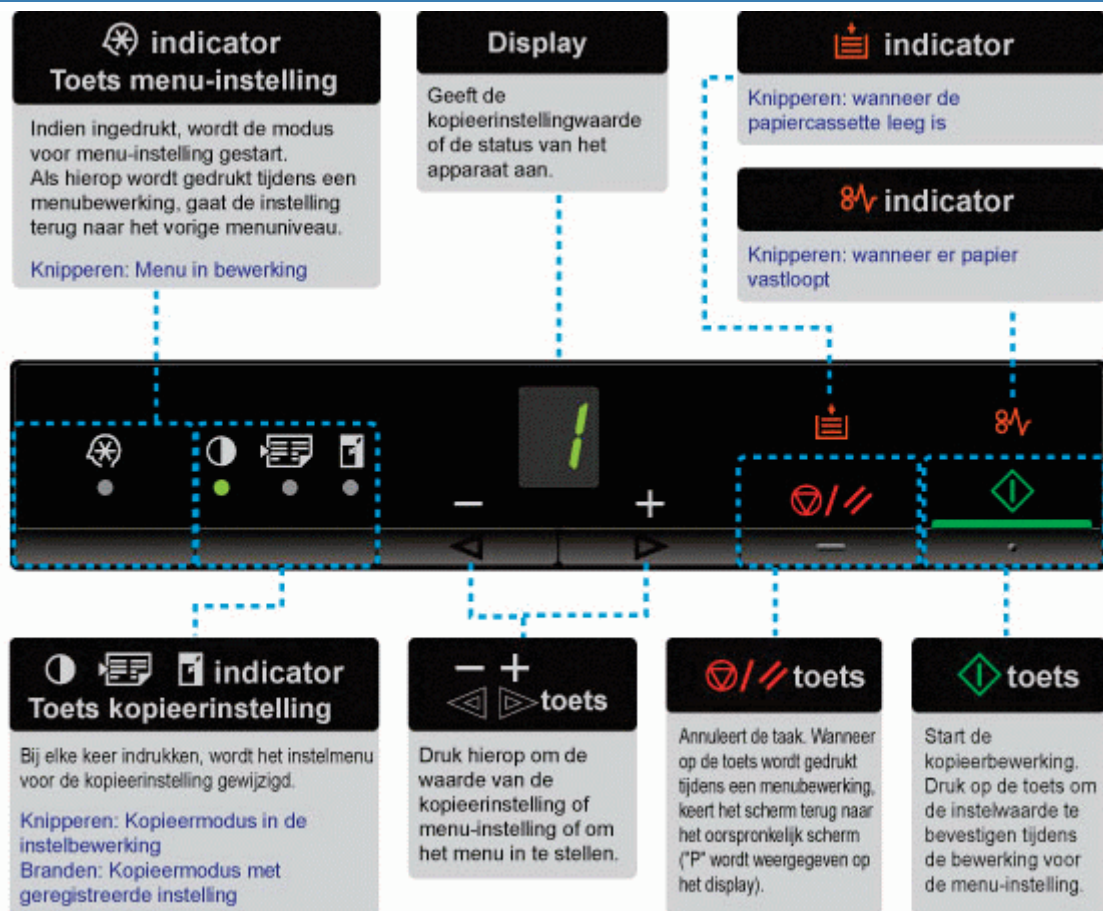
indicator
Toets menu-instelling

Indien ingedrukt, wordt de modus voor menu-instelling gestart. Als hierop wordt gedrukt tijdens een menubewerking, gaat de instelling terug naar het vorige menuniveau.

Knipperen: Menu in bewerking

Display

Geeft de kopieerinstellingwaarde of de status van het apparaat aan.

indicator

Knipperen: wanneer de papiercassette leeg is

indicator

Knipperen: wanneer er papier vastloopt

1

–

+

indicator
Toets kopieerinstelling

Bij elke keer indrukken, wordt het instelmenu voor de kopieerinstelling gewijzigd.

Knipperen: Kopieermodus in de instelbewerking
Branden: Kopieermodus met geregistreerde instelling

– + toets

Druk hierop om de waarde van de kopieerinstelling of menu-instelling of om het menu in te stellen.

toets

Annuleert de taak. Wanneer op de toets wordt gedrukt tijdens een menubewerking, keert het scherm terug naar het oorspronkelijk scherm ("P" wordt weergegeven op het display).

toets

Start de kopieerbewerking. Druk op de toets om de instelwaarde te bevestigen tijdens de bewerking voor de menu-instelling.